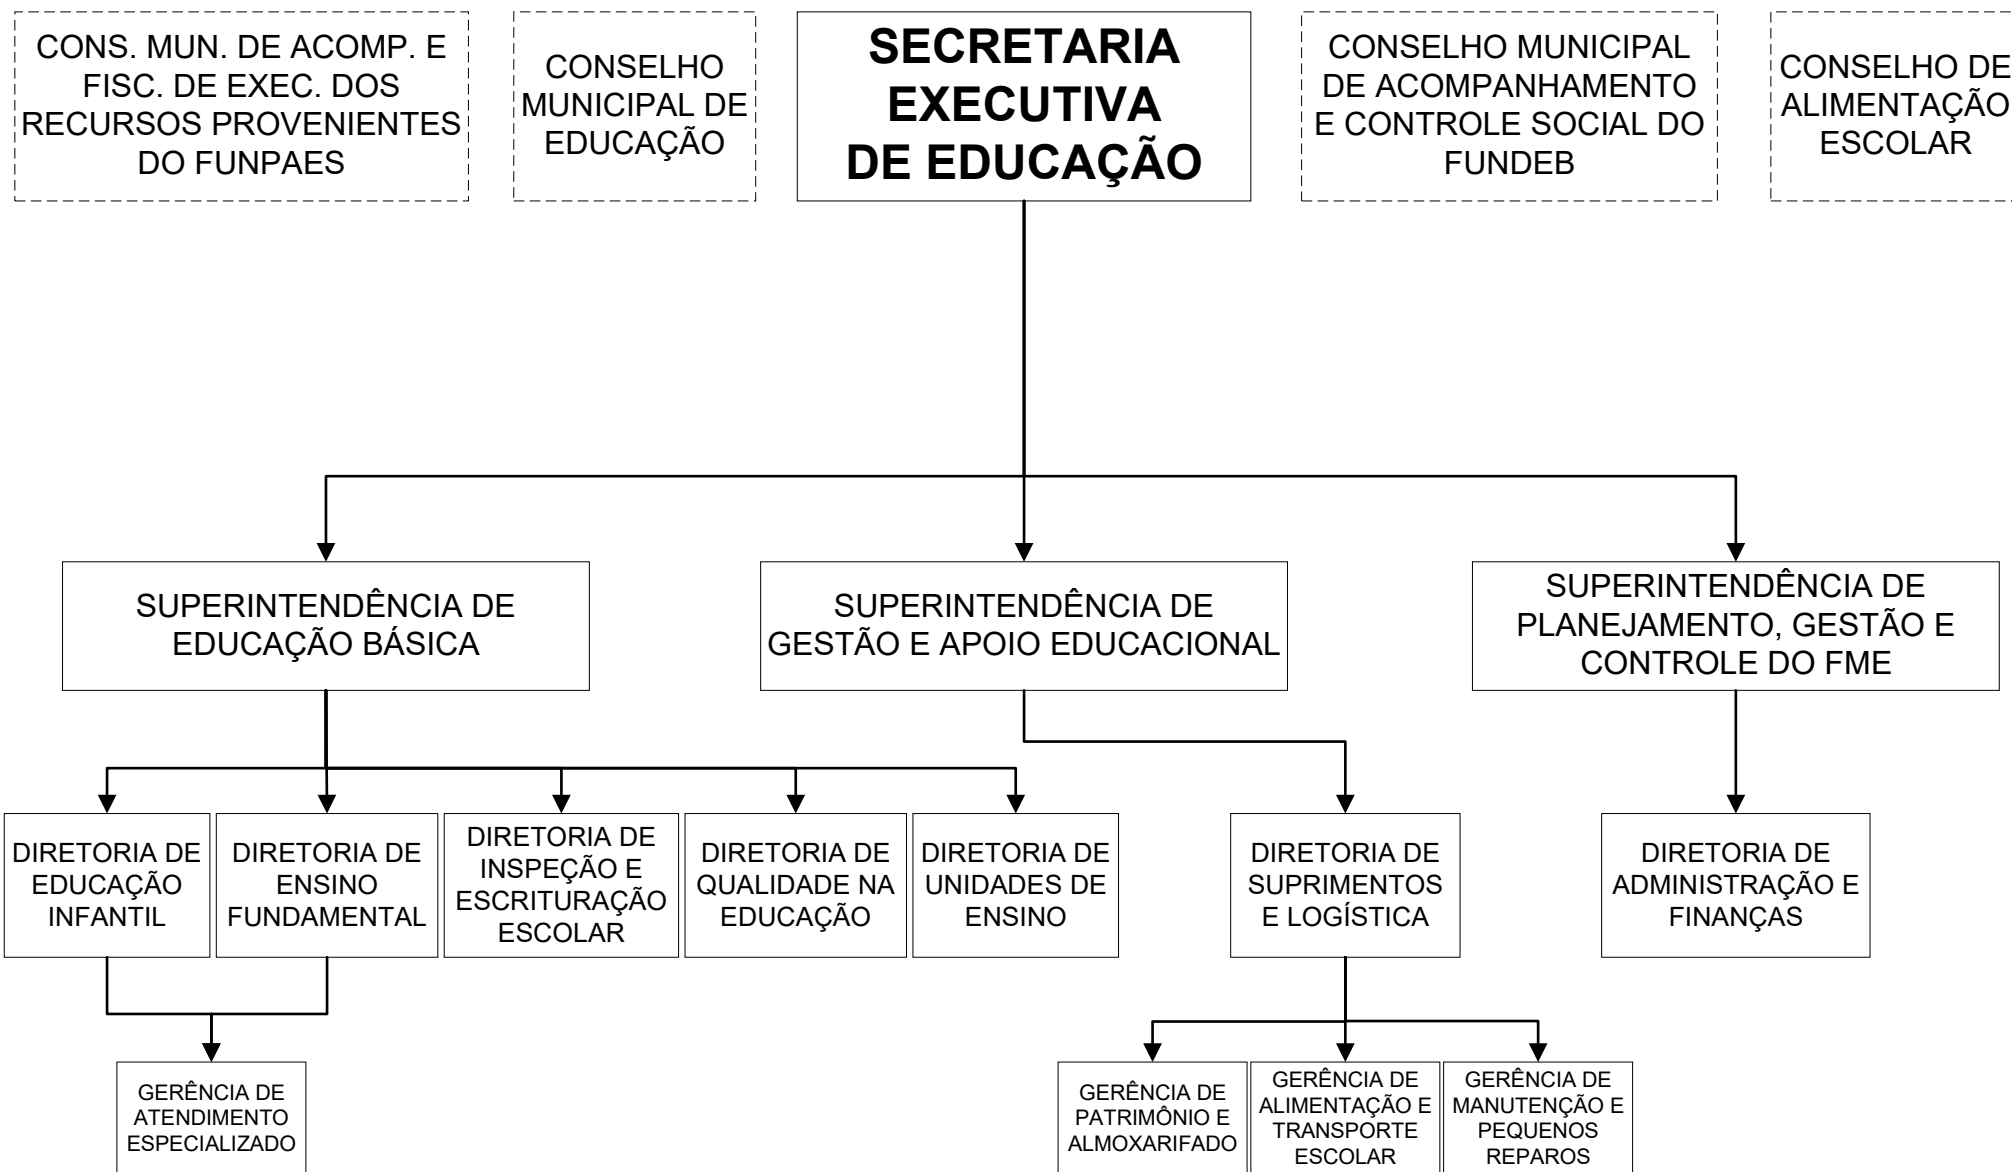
CONS. MUN. DE ACOMP. E FISC. DE EXEC. DOS RECURSOS PROVENIENTES DO FUNPAES

CONSELHO MUNICIPAL DE EDUCAÇÃO

SECRETARIA EXECUTIVA DE EDUCAÇÃO

CONSELHO MUNICIPAL DE ACOMPANHAMENTO E CONTROLE SOCIAL DO FUNDEB

CONSELHO DE ALIMENTAÇÃO ESCOLAR

SUPERINTENDÊNCIA DE EDUCAÇÃO BÁSICA

SUPERINTENDÊNCIA DE GESTÃO E APOIO EDUCACIONAL

SUPERINTENDÊNCIA DE PLANEJAMENTO, GESTÃO E CONTROLE DO FME

DIRETORIA DE EDUCAÇÃO INFANTIL

DIRETORIA DE ENSINO FUNDAMENTAL

DIRETORIA DE INSPEÇÃO E ESCRITURAÇÃO ESCOLAR

DIRETORIA DE QUALIDADE NA EDUCAÇÃO

DIRETORIA DE UNIDADES DE ENSINO

DIRETORIA DE SUPRIMENTOS E LOGÍSTICA

DIRETORIA DE ADMINISTRAÇÃO E FINANÇAS

GERÊNCIA DE ATENDIMENTO ESPECIALIZADO

GERÊNCIA DE PATRIMÔNIO E ALMOXARIFADO

GERÊNCIA DE ALIMENTAÇÃO E TRANSPORTE ESCOLAR

GERÊNCIA DE MANUTENÇÃO E PEQUENOS REPAROS